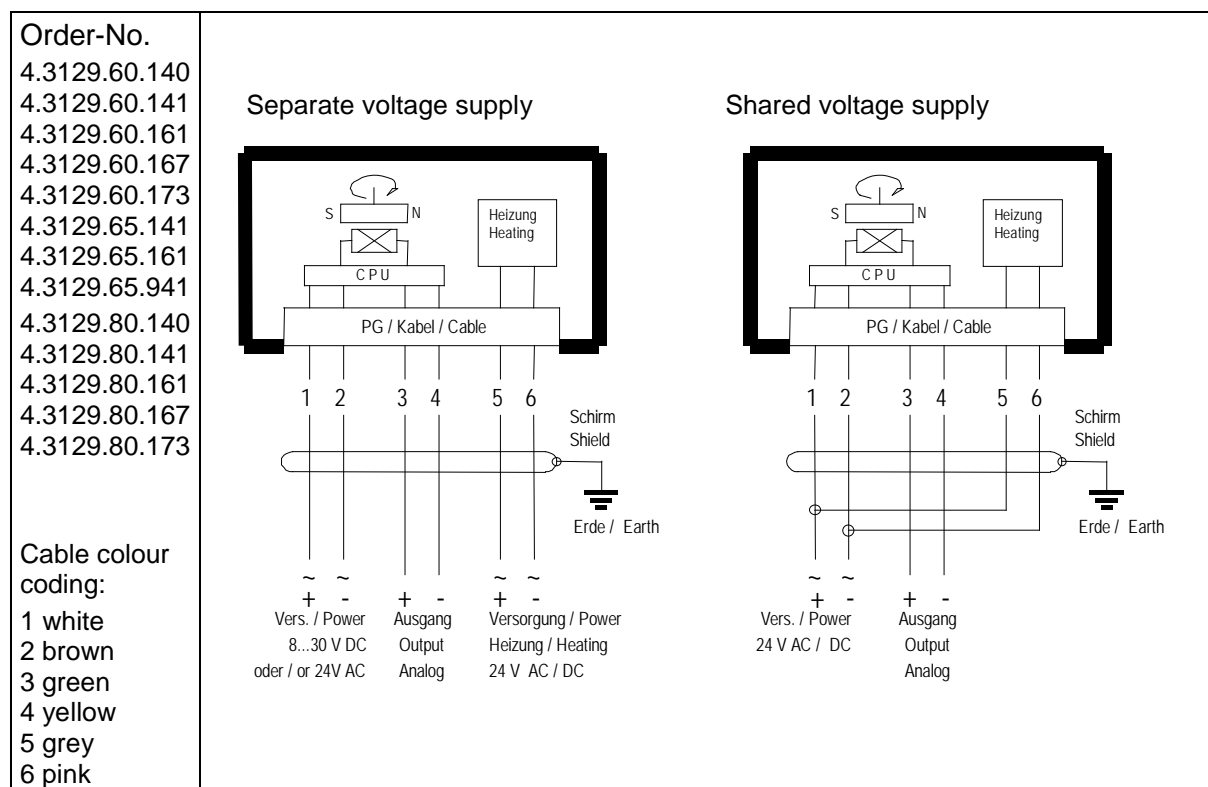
Order-No.
4.3129.60.140
4.3129.60.141
4.3129.60.161
4.3129.60.167
4.3129.60.173
4.3129.65.141
4.3129.65.161
4.3129.65.941
4.3129.80.140
4.3129.80.141
4.3129.80.161
4.3129.80.167
4.3129.80.173

Cable colour coding:
1 white
2 brown
3 green
4 yellow
5 grey
6 pink

Separate voltage supply

S N
Heizung Heating
C P U
PG / Kabel / Cable
1 2 3 4 5 6
Schirm Shield
Erde / Earth
~ ~ + -
Vers. / Power 8...30 V DC oder / or 24V AC
+ -
Ausgang Output Analog
~ ~ + -
Versorgung / Power Heizung / Heating 24 V AC / DC

Shared voltage supply

S N
Heizung Heating
C P U
PG / Kabel / Cable
1 2 3 4 5 6
Schirm Shield
Erde / Earth
~ ~ + -
Vers. / Power 24 V AC / DC
+ -
Ausgang Output Analog